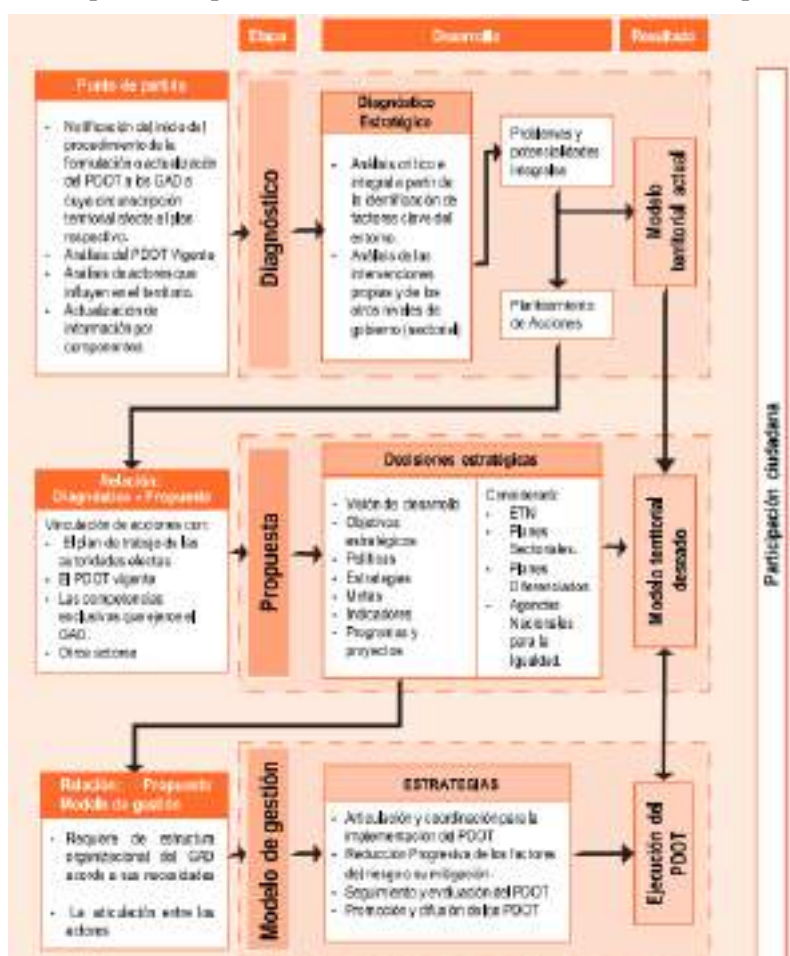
Etapa

Desarrollo

Resultado

Punto de partida

- Notificación del inicio del procedimiento de la formulación o actualización del PDOT a los GAD a cuya circunscripción territorial afecte el plan respectivo.
- Análisis del PDOT Vigente
- Análisis de actores que influyen en el territorio.
- Actualización de información por componentes.

Diagnóstico

Diagnóstico Estratégico

- Análisis crítico e integral a partir de la identificación de factores clave del entorno.
- Análisis de las intervenciones propias y de los otros niveles de gobierno (sectorial)

Problemas y potencialidades integrales

Planteamiento de Acciones

Modelo territorial actual

Participación ciudadana

Relación: Diagnóstico + Propuesta

Vinculación de acciones con:
- El plan de trabajo de las autoridades electas
- El PDOT vigente
- Las competencias exclusivas que ejerce el GAD.
- Otros actores

Propuesta

Decisiones estratégicas

- Visión de desarrollo
- Objetivos estratégicos
- Políticas
- Estrategias
- Metas
- Indicadores
- Programas y proyectos

Considerando:
- ETN
- Planes Sectoriales.
- Planes Diferenciados
- Agencias Nacionales para la Igualdad.

Modelo territorial deseado

Relación: Propuesta Modelo de gestión

- Requiere de estructura organizacional del GAD acorde a sus necesidades
- La articulación entre los actores

Modelo de gestión

ESTRATEGIAS

- Articulación y coordinación para la implementación del PDOT
- Reducción Progresiva de los factores del riesgo o su mitigación.
- Seguimiento y evaluación del PDOT
- Promoción y difusión de los PDOT

Ejecución del PDOT